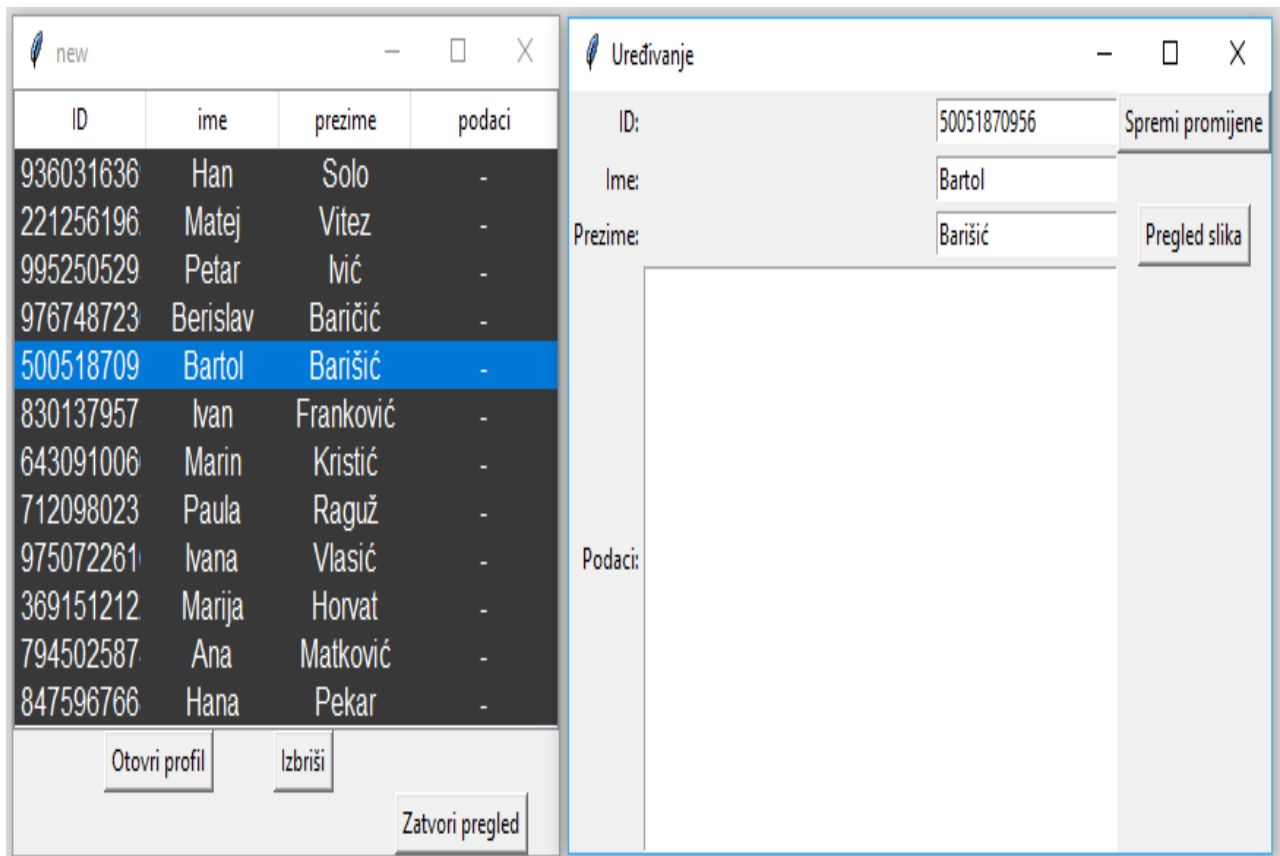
new

| ID | ime | prezime | podaci |
|---|---|---|---|
| 936031636 | Han | Solo | - |
| 221256196 | Matej | Vitez | - |
| 995250529 | Petar | Ivić | - |
| 976748723 | Berislav | Baričić | - |
| 500518709 | Bartol | Barišić | - |
| 830137957 | Ivan | Franković | - |
| 643091006 | Marin | Kristić | - |
| 712098023 | Paula | Raguž | - |
| 975072261 | Ivana | Vlasić | - |
| 369151212 | Marija | Horvat | - |
| 794502587 | Ana | Matković | - |
| 847596766 | Hana | Pekar | - |

Otovri profil
Izbriši
Zatvori pregled

Uređivanje

ID: 50051870956
Spremi promijene
Ime: Bartol
Prezime: Barišić
Pregled slika
Podaci: